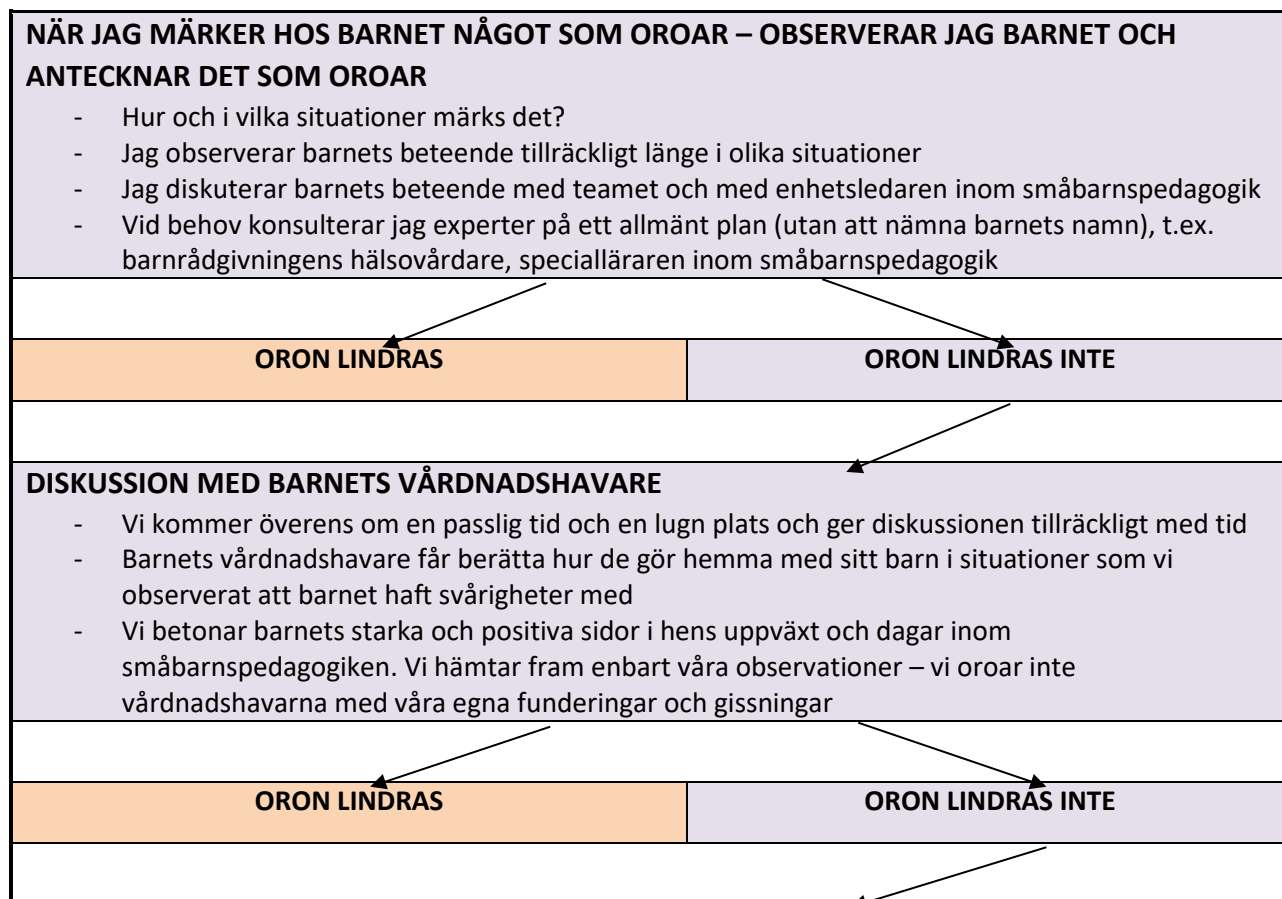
**NÄR JAG MÄRKER HOS BARNET NÅGOT SOM OROAR – OBSERVERAR JAG BARNET OCH ANTECKNAR DET SOM OROAR**

- Hur och i vilka situationer märks det?
- Jag observerar barnets beteende tillräckligt länge i olika situationer
- Jag diskuterar barnets beteende med teamet och med enhetsledaren inom småbarnspedagogik
- Vid behov konsulterar jag experter på ett allmänt plan (utan att nämna barnets namn), t.ex. barnrådgivningens hälsovårdare, specialläraren inom småbarnspedagogik

| **ORON LINDRAS** | **ORON LINDRAS INTE** |
|---|---|

**DISKUSSION MED BARNETS VÅRDNADSHAVARE**

- Vi kommer överens om en passlig tid och en lugn plats och ger diskussionen tillräckligt med tid
- Barnets vårdnadshavare får berätta hur de gör hemma med sitt barn i situationer som vi observerat att barnet haft svårigheter med
- Vi betonar barnets starka och positiva sidor i hens uppväxt och dagar inom småbarnspedagogiken. Vi hämtar fram enbart våra observationer – vi oroar inte vårdnadshavarna med våra egna funderingar och gissningar

| **ORON LINDRAS** | **ORON LINDRAS INTE** |
|---|---|